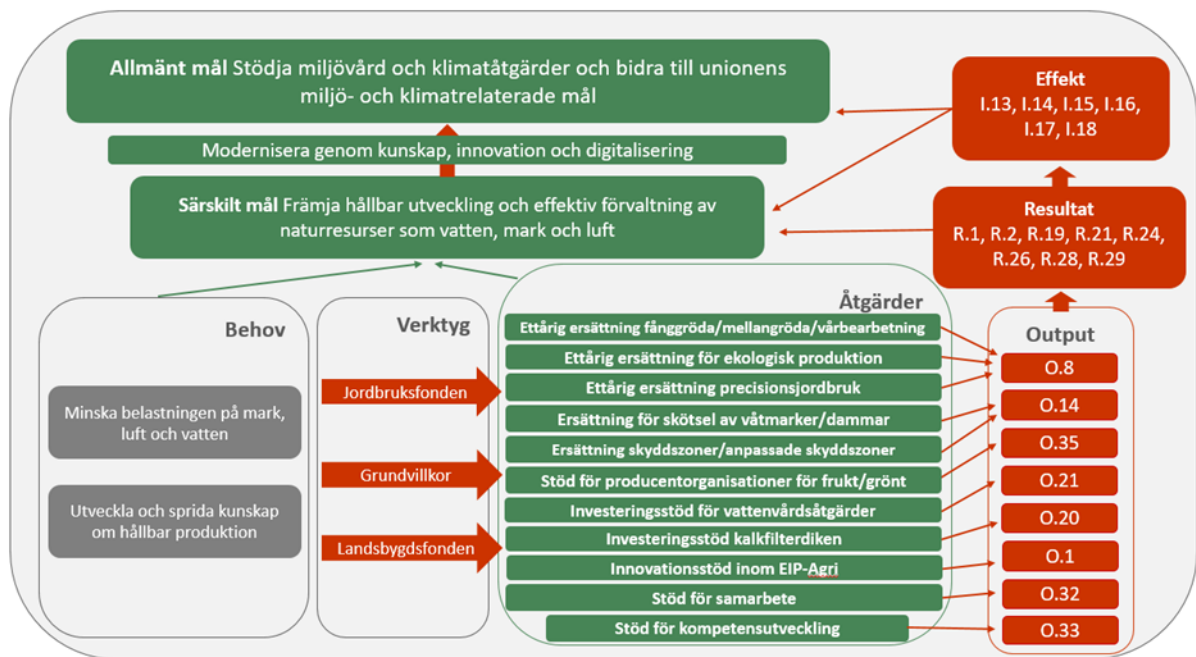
**Allmänt mål** Stödja miljövård och klimatåtgärder och bidra till unionens miljö- och klimatrelaterade mål

Modernisera genom kunskap, innovation och digitalisering

**Särskilt mål** Främja hållbar utveckling och effektiv förvaltning av naturresurser som vatten, mark och luft

**Effekt**
I.13, I.14, I.15, I.16, I.17, I.18

**Resultat**
R.1, R.2, R.19, R.21, R.24, R.26, R.28, R.29

**Behov**

Minska belastningen på mark, luft och vatten

Utveckla och sprida kunskap om hållbar produktion

**Verktyg**

Jordbruksfonden

Grundvillkor

Landsbygdsfonden

**Åtgärder**

Ettårig ersättning fånggröda/mellangröda/vårbearbetning

Ettårig ersättning för ekologisk produktion

Ettårig ersättning precisionsjordbruk

Ersättning för skötsel av våtmarker/dammar

Ersättning skyddszoner/anpassade skyddszoner

Stöd för producentorganisationer för frukt/grönt

Investeringsstöd för vattenvårdsåtgärder

Investeringsstöd kalkfilterdiken

Innovationsstöd inom EIP-Agri

Stöd för samarbete

Stöd för kompetensutveckling

**Output**

O.8

O.14

O.35

O.21

O.20

O.1

O.32

O.33